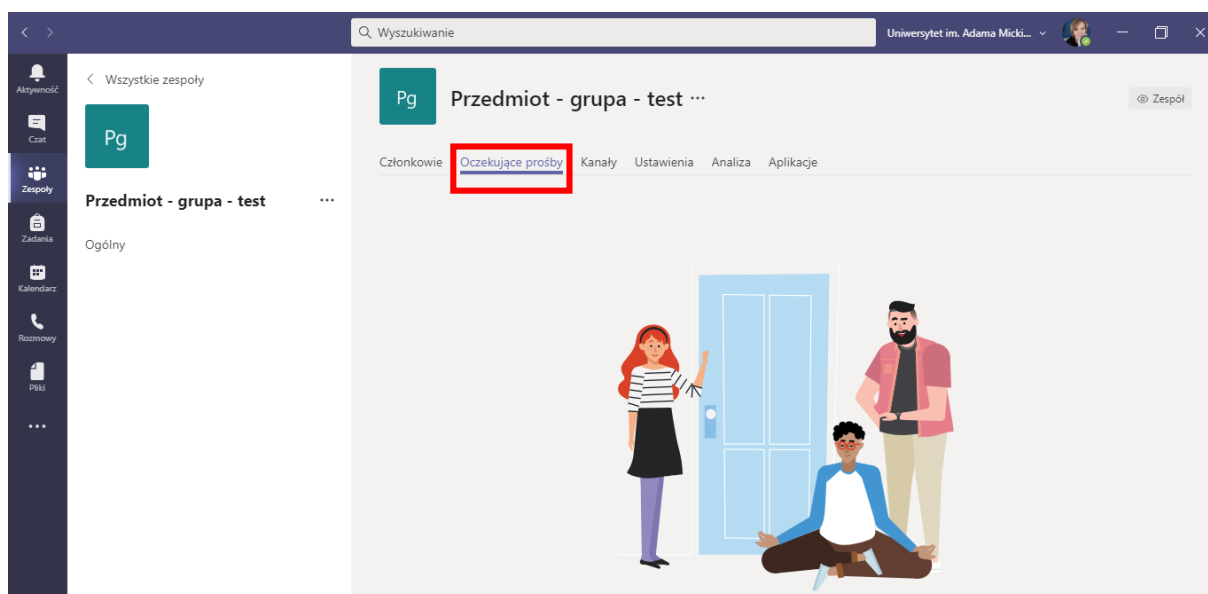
Wyszukiwanie

Uniwersytet im. Adama Micki...

Aktywność
Czat
Zespoły
Zadania
Kalendarz
Rozmowy
Pliki
...

< Wszystkie zespoły

Pg

Przedmiot - grupa - test ···

Ogólny

Pg

Przedmiot - grupa - test ···

Zespół

Członkowie Oczekujące prośby Kanały Ustawienia Analiza Aplikacje